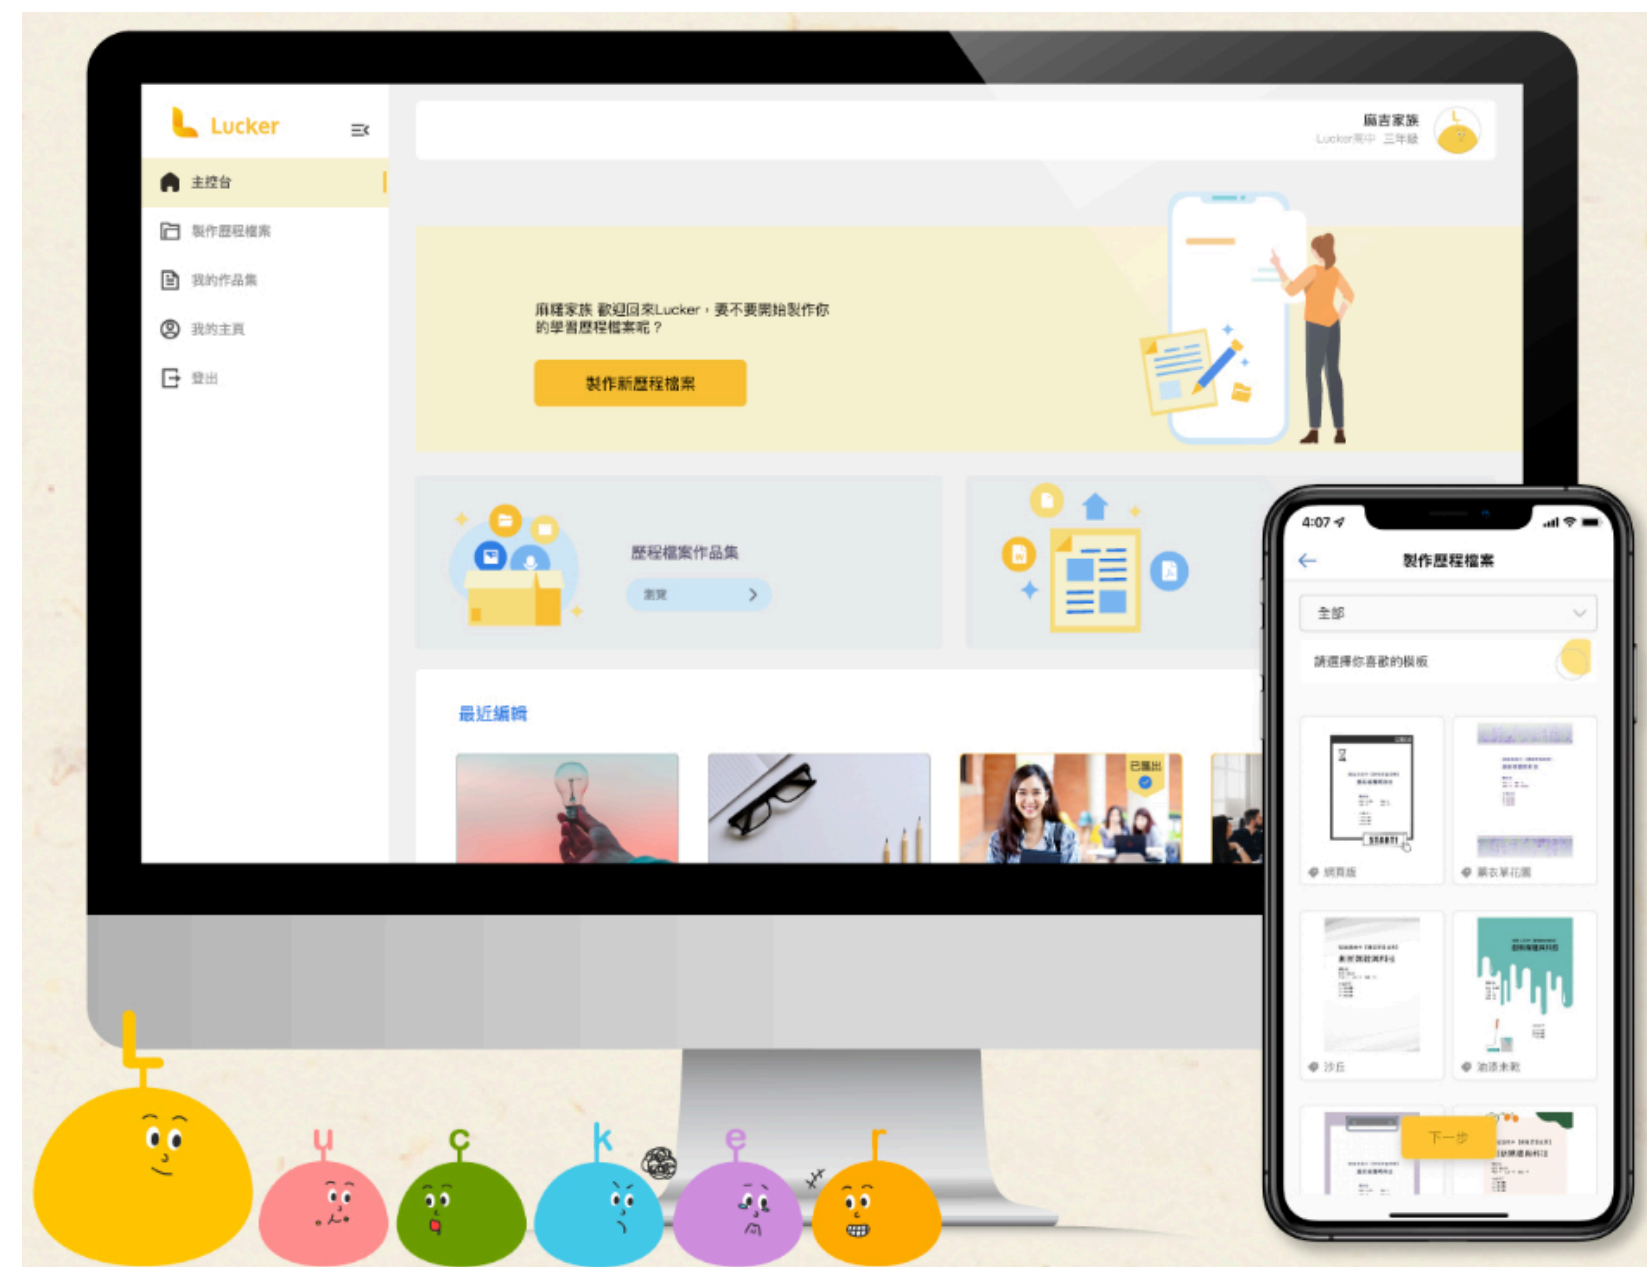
Lucker

主控台

製作歷程檔案

我的作品集

我的主頁

登出

麻吉家族
Lucker高中 三年級

麻糬家族 歡迎回來Lucker，要不要開始製作你的學習歷程檔案呢？

製作新歷程檔案

歷程檔案作品集

瀏覽

最近編輯

已匯出

L u c k e r

4:07

製作歷程檔案

全部

請選擇你喜歡的模板

網頁版

薰衣草花園

沙丘

油漆未乾

下一步